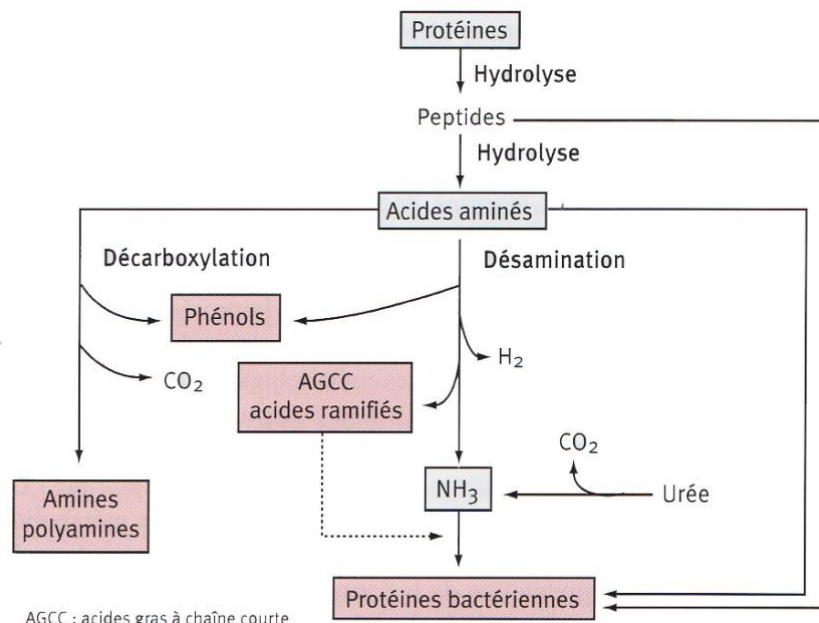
Protéines

Hydrolyse

Peptides

Hydrolyse

Acides aminés

Décarboxylation

Désamination

Phénols

$H_2$

$CO_2$

AGCC acides ramifiés

$CO_2$

$NH_3$

Urée

Amines polyamines

Protéines bactériennes

AGCC : acides gras à chaîne courte